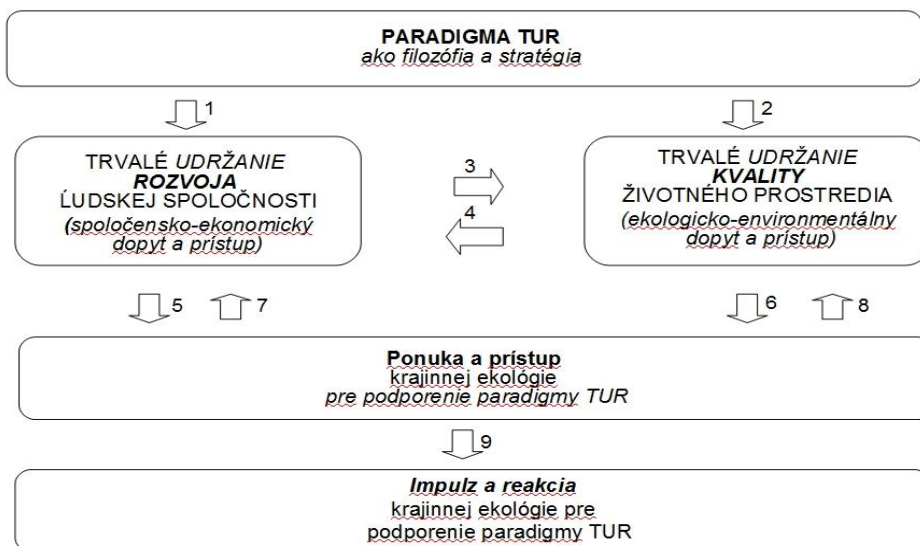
PARADIGMA TUR
ako filozófia a stratégia

1

2

TRVALÉ UDRŽANIE
ROZVOJA
ĽUDSKEJ SPOLOČNOSTI
(spoločensko-ekonomický dopyt a prístup)

3

4

TRVALÉ UDRŽANIE
KVALITY
ŽIVOTNÉHO PROSTREDIA
(ekologicko-environmentálny dopyt a prístup)

5

7

6

8

Ponuka a prístup
krajinnej ekológie
pre podporenie paradigmy TUR

9

Impulz a reakcia
krajinnej ekológie pre
podporenie paradigmy TUR